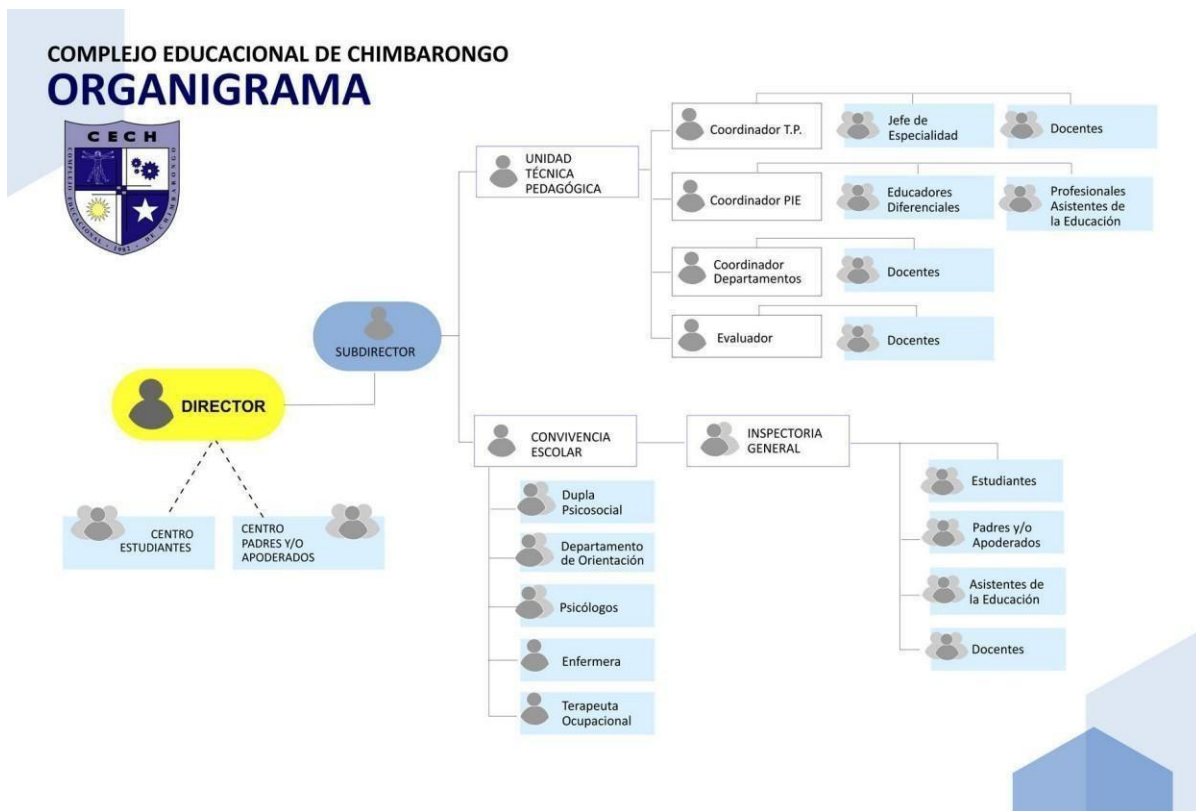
COMPLEJO EDUCACIONAL DE CHIMBARONGO
ORGANIGRAMA

CECH

COMPLEJO EDUCACIONAL · 1981 · DE CHIMBARONGO

DIRECTOR

CENTRO ESTUDIANTES

CENTRO PADRES Y/O APODERADOS

SUBDIRECTOR

UNIDAD TÉCNICA PEDAGÓGICA

Coordinador T.P.

Jefe de Especialidad

Docentes

Coordinador PIE

Educadores Diferenciales

Profesionales Asistentes de la Educación

Coordinador Departamentos

Docentes

Evaluador

Docentes

CONVIVENCIA ESCOLAR

INSPECTORIA GENERAL

Dupla Psicosocial

Departamento de Orientación

Psicólogos

Enfermera

Terapeuta Ocupacional

Estudiantes

Padres y/o Apoderados

Asistentes de la Educación

Docentes